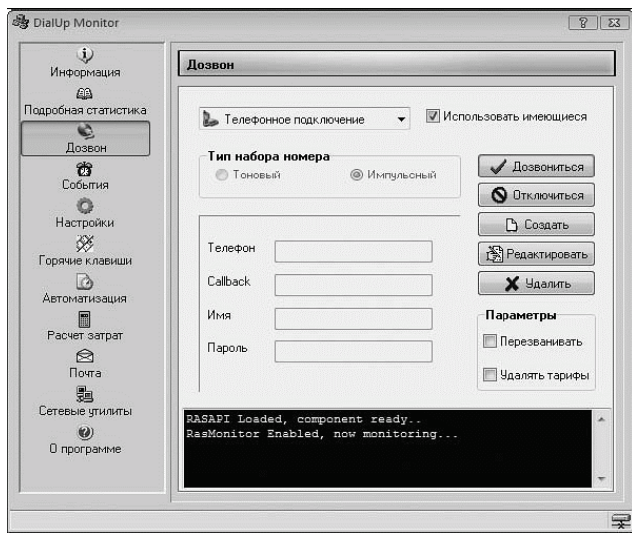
DialUp Monitor

?

Информация
Подробная статистика
Дозвон
События
Настройки
Горячие клавиши
Автоматизация
Расчет затрат
Почта
Сетевые утилиты
О программе

Дозвон

Телефонное подключение

Использовать имеющиеся

Тип набора номера
Тоновый
Импульсный

Дозвониться
Отключиться
Создать
Редактировать
Удалить

Телефон
Callback
Имя
Пароль

Параметры
Перезванивать
Удалять тарифы

RASAPI Loaded, component ready..
RasMonitor Enabled, now monitoring...